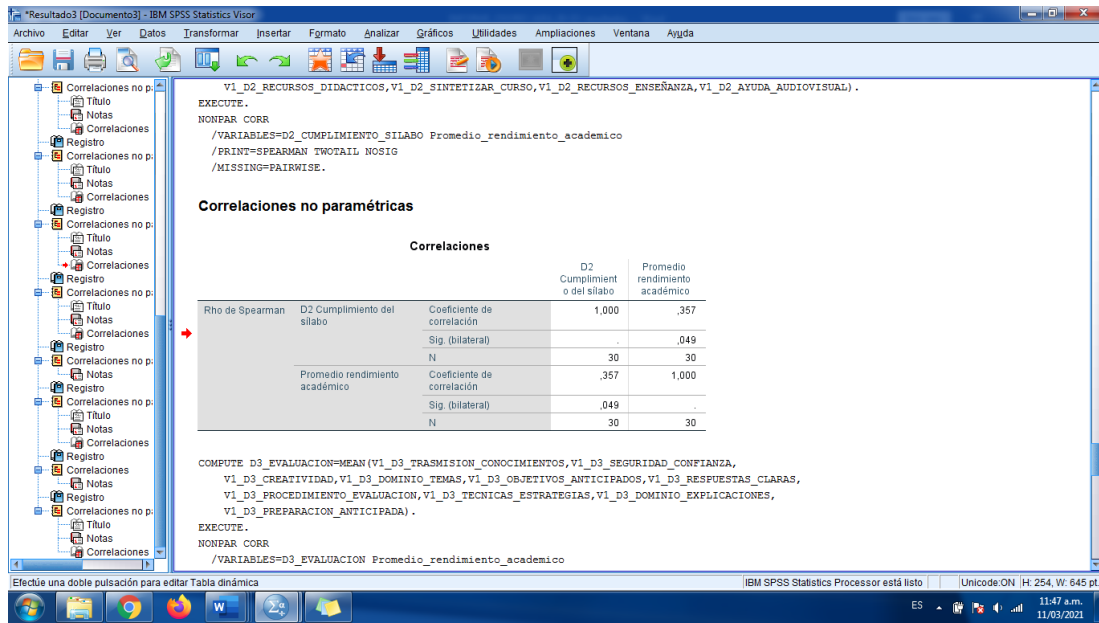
*Resultado3 [Documento3] - IBM SPSS Statistics Visor

Archivo Editar Ver Datos Transformar Insertar Formato Analizar Gráficos Utilidades Ampliaciones Ventana Ayuda

Correlaciones no p
Título
Notas
Correlaciones
Registro
Correlaciones no p
Título
Notas
Correlaciones
Registro
Correlaciones no p
Título
Notas
Correlaciones
Registro
Correlaciones no p
Título
Notas
Correlaciones
Registro
Correlaciones no p
Notas
Registro
Correlaciones no p
Título
Notas
Correlaciones
Registro
Correlaciones
Notas
Registro
Correlaciones no p
Título
Notas
Correlaciones

V1_D2_RECURSOS_DIDACTICOS,V1_D2_SINTETIZAR_CURSO,V1_D2_RECURSOS_ENSEÑANZA,V1_D2_AYUDA_AUDIOVISUAL).
EXECUTE.
NONPAR CORR
/VARIABLES=D2_CUMPLIMIENTO_SILABO Promedio_rendimiento_academico
/PRINT=SPEARMAN TWOTAIL NOSIG
/MISSING=PAIRWISE.

Correlaciones no paramétricas

Correlaciones

| | | | D2 Cumplimiento del silabo | Promedio rendimiento académico |
|---|---|---|---|---|
| Rho de Spearman | D2 Cumplimiento del silabo | Coeficiente de correlación | 1,000 | ,357 |
| | | Sig. (bilateral) | . | ,049 |
| | | N | 30 | 30 |
| | Promedio rendimiento académico | Coeficiente de correlación | ,357 | 1,000 |
| | | Sig. (bilateral) | ,049 | . |
| | | N | 30 | 30 |

COMPUTE D3_EVALUACION=MEAN(V1_D3_TRASMISION_CONOCIMIENTOS,V1_D3_SEGURIDAD_CONFIANZA,
V1_D3_CREATIVIDAD,V1_D3_DOMINIO_TEMAS,V1_D3_OBJETIVOS_ANTICIPADOS,V1_D3_RESPUESTAS_CLARAS,
V1_D3_PROCEDIMIENTO_EVALUACION,V1_D3_TECNICAS_ESTRATEGIAS,V1_D3_DOMINIO_EXPLICACIONES,
V1_D3_PREPARACION_ANTICIPADA).
EXECUTE.
NONPAR CORR
/VARIABLES=D3_EVALUACION Promedio_rendimiento_academico

Efectúe una doble pulsación para editar Tabla dinámica
IBM SPSS Statistics Processor está listo
Unicode:ON H: 254, W: 645 pt.
ES
11:47 a.m.
11/03/2021